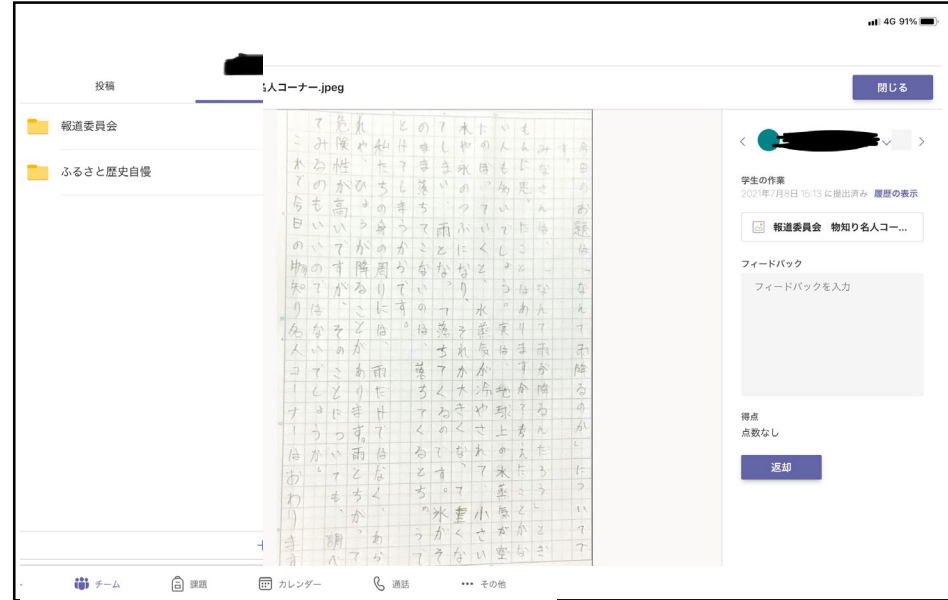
4G 91%

投稿

名人コーナー.jpeg

閉じる

報道委員会

ふるさと歴史自慢

学生の作業

2021年7月8日 15:13 に提出済み 履歴の表示

報道委員会 物知り名人コー...

フィードバック

フィードバックを入力

得点

点数なし

返却

チーム 課題 カレンダー 通話 その他

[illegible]